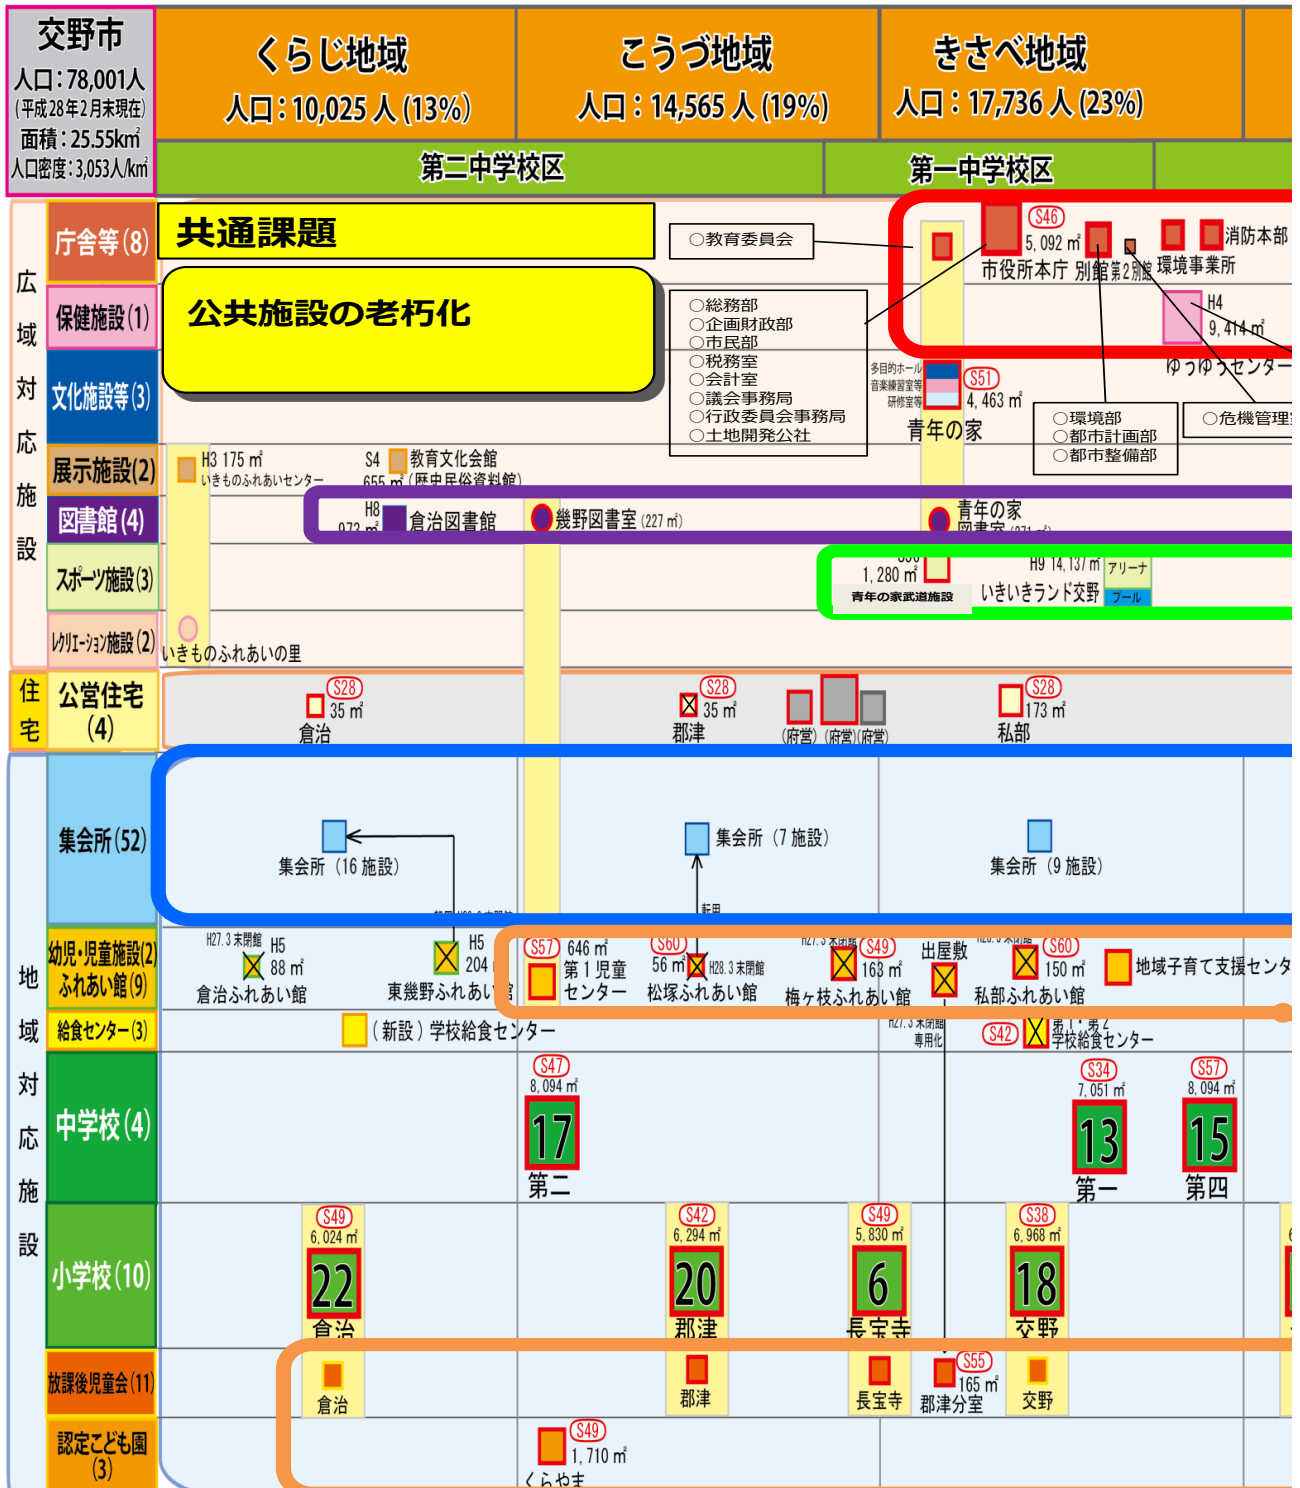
交野市
人口：78,001人
（平成28年2月末現在）
面積：25.55㎢
人口密度：3,053人/㎢

くらじ地域
人口：10,025 人（13%）

こうづ地域
人口：14,565 人（19%）

きさべ地域
人口：17,736 人（23%）

第二中学校区

第一中学校区

広域対応施設

庁舎等(8)
保健施設(1)
文化施設等(3)
展示施設(2)
図書館(4)
スポーツ施設(3)
レクリエーション施設(2)

共通課題

公共施設の老朽化

○教育委員会

○総務部
○企画財政部
○市民部
○税務室
○会計室
○議会事務局
○行政委員会事務局
○土地開発公社

S46
5, 092 ㎡
市役所本庁 別館 第2別館 環境事業所
消防本部
H4
9, 414 ㎡
ゆうゆうセンター

多目的ホール
音楽練習室等
研修室等
S51
4, 463 ㎡
青年の家

○環境部
○都市計画部
○都市整備部

○危機管理室

H3 175 ㎡
いきものふれあいセンター
S4 教育文化会館
655 ㎡（歴史民俗資料館）

H8
972 ㎡ 倉治図書館
幾野図書室（227 ㎡）
青年の家
図書室（371 ㎡）

S56
1, 280 ㎡
青年の家武道施設
H9 14, 137 ㎡
いきいきランド交野
アリーナ
プール

いきものふれあいの里

住宅
公営住宅(4)
S28
35 ㎡
倉治
S28
35 ㎡
郡津
(府営) (府営) (府営)
S28
173 ㎡
私部

地域対応施設

集会所(52)
集会所（16 施設）
集会所（7 施設）
集会所（9 施設）
転用

幼児・児童施設(2)
ふれあい館(9)
H27.3 末閉館
H5
88 ㎡
倉治ふれあい館
H5
204
東幾野ふれあい館
S57 646 ㎡
第 1 児童センター
S60
56 ㎡
H28.3 末閉館
松塚ふれあい館
H27.3 末閉館
S49
163 ㎡
梅ヶ枝ふれあい館
出屋敷
H26.3 末閉館
S60
150 ㎡
私部ふれあい館
地域子育て支援センター

給食センター(3)
（新設）学校給食センター
H27.3 末閉館
専用化
S42
第 1・第 2
学校給食センター

中学校(4)
S47
8, 094 ㎡
17
第二
S34
7, 051 ㎡
13
第一
S57
8, 094 ㎡
15
第四

小学校(10)
S49
6, 024 ㎡
22
倉治
S42
6, 294 ㎡
20
郡津
S49
5, 830 ㎡
6
長宝寺
S38
6, 968 ㎡
18
交野

放課後児童会(11)
倉治
郡津
長宝寺
S55
165 ㎡
郡津分室
交野

認定こども園(3)
S49
1, 710 ㎡
くらやま